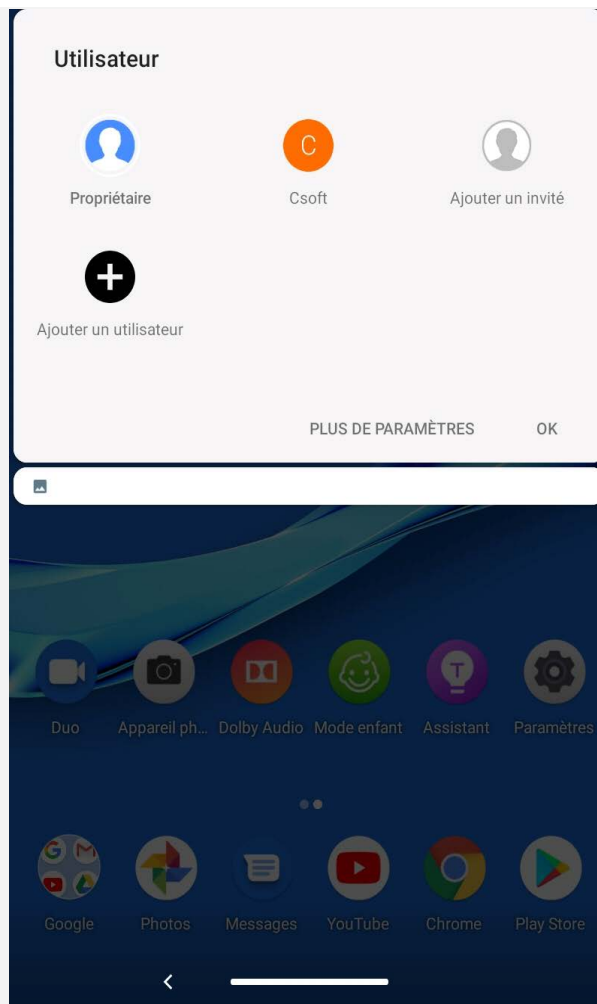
Utilisateur

Propriétaire

C

Csoft

Ajouter un invité

Ajouter un utilisateur

PLUS DE PARAMÈTRES

OK

Duo

Appareil ph...

Dolby Audio

Mode enfant

Assistant

Paramètres

Google

Photos

Messages

YouTube

Chrome

Play Store